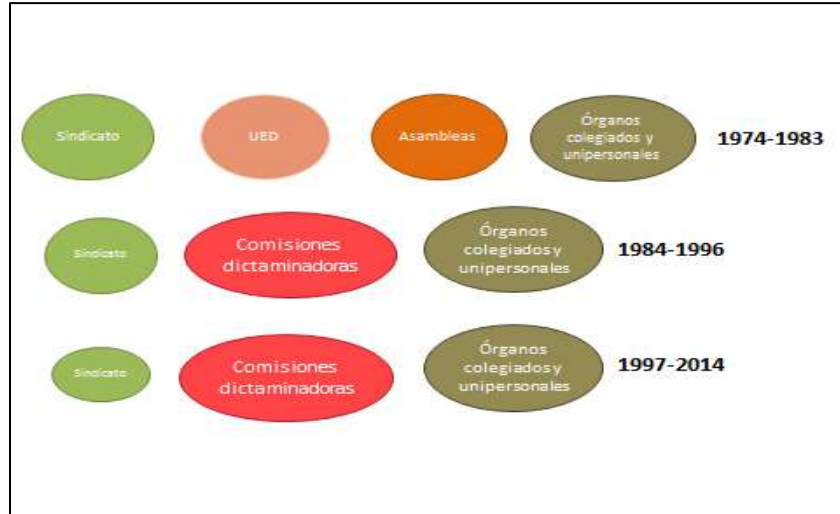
Sindicato

UED

Asambleas

Órganos colegiados y unipersonales

1974-1983

Sindicato

Comisiones dictaminadoras

Órganos colegiados y unipersonales

1984-1996

Sindicato

Comisiones dictaminadoras

Órganos colegiados y unipersonales

1997-2014